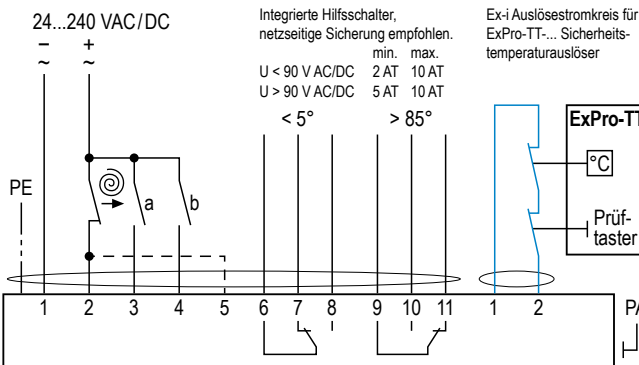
24...240 VAC/DC
–
~
+
~

Integrierte Hilfsschalter, netzseitige Sicherung empfohlen.

| | min. | max. |
|---|---|---|
| U < 90 V AC/DC | 2 AT | 10 AT |
| U > 90 V AC/DC | 5 AT | 10 AT |

< 5°
> 85°

Ex-i Auslösestromkreis für ExPro-TT-... Sicherheitstemperaturauslöser

ExPro-TT
°C
Prüftaster

PE
a
b

1 2 3 4 5 6 7 8 9 10 11 1 2
PA